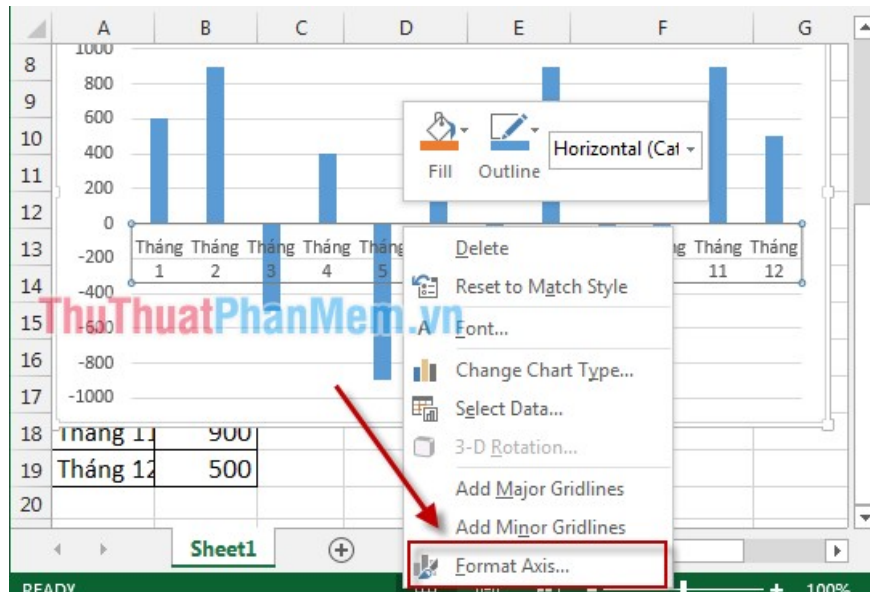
A B C D E F G
8 9 10 11 12 13 14 15 16 17 18 19 20

1000
800
600
400
200
0
-200
-400
-600
-800
-1000

Tháng 1 Tháng 2 Tháng 3 Tháng 4 Tháng 5 Tháng 11 Tháng 12

Fill Outline Horizontal (Cat

Delete
Reset to Match Style
Font...
Change Chart Type...
Select Data...
3-D Rotation...
Add Major Gridlines
Add Minor Gridlines
Format Axis...

ThuThuatPhanMem.vn

| Tháng 11 | 900 |
|---|---|
| Tháng 12 | 500 |

Sheet1

READY 100%